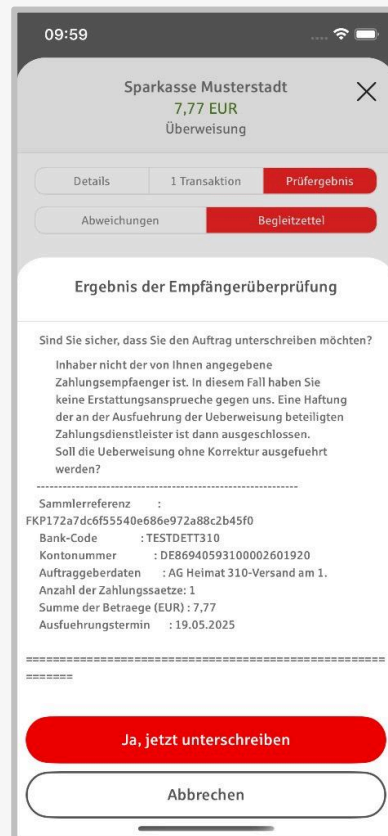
09:59

Sparkasse Musterstadt
7,77 EUR
Überweisung

Details | 1 Transaktion | Prüfergebnis

Abweichungen | Begleitzettel

Ergebnis der Empfängerüberprüfung

Sind Sie sicher, dass Sie den Auftrag unterschreiben möchten?

Inhaber nicht der von Ihnen angegebene Zahlungsempfaenger ist. In diesem Fall haben Sie keine Erstattungsansprueche gegen uns. Eine Haftung der an der Ausfuehrung der Ueberweisung beteiligten Zahlungsdienstleister ist dann ausgeschlossen. Soll die Ueberweisung ohne Korrektur ausgefuehrt werden?

--------------------------------------------------------------

Sammlerreferenz :
FKP172a7dc6f55540e686e972a88c2b45f0
Bank-Code : TESTDETT310
Kontonummer : DE86940593100002601920
Auftraggeberdaten : AG Heimat 310-Versand am 1.
Anzahl der Zahlungssaetze: 1
Summe der Betraege (EUR) : 7,77
Ausfuehrungstermin : 19.05.2025

===============================================

Ja, jetzt unterschreiben

Abbrechen